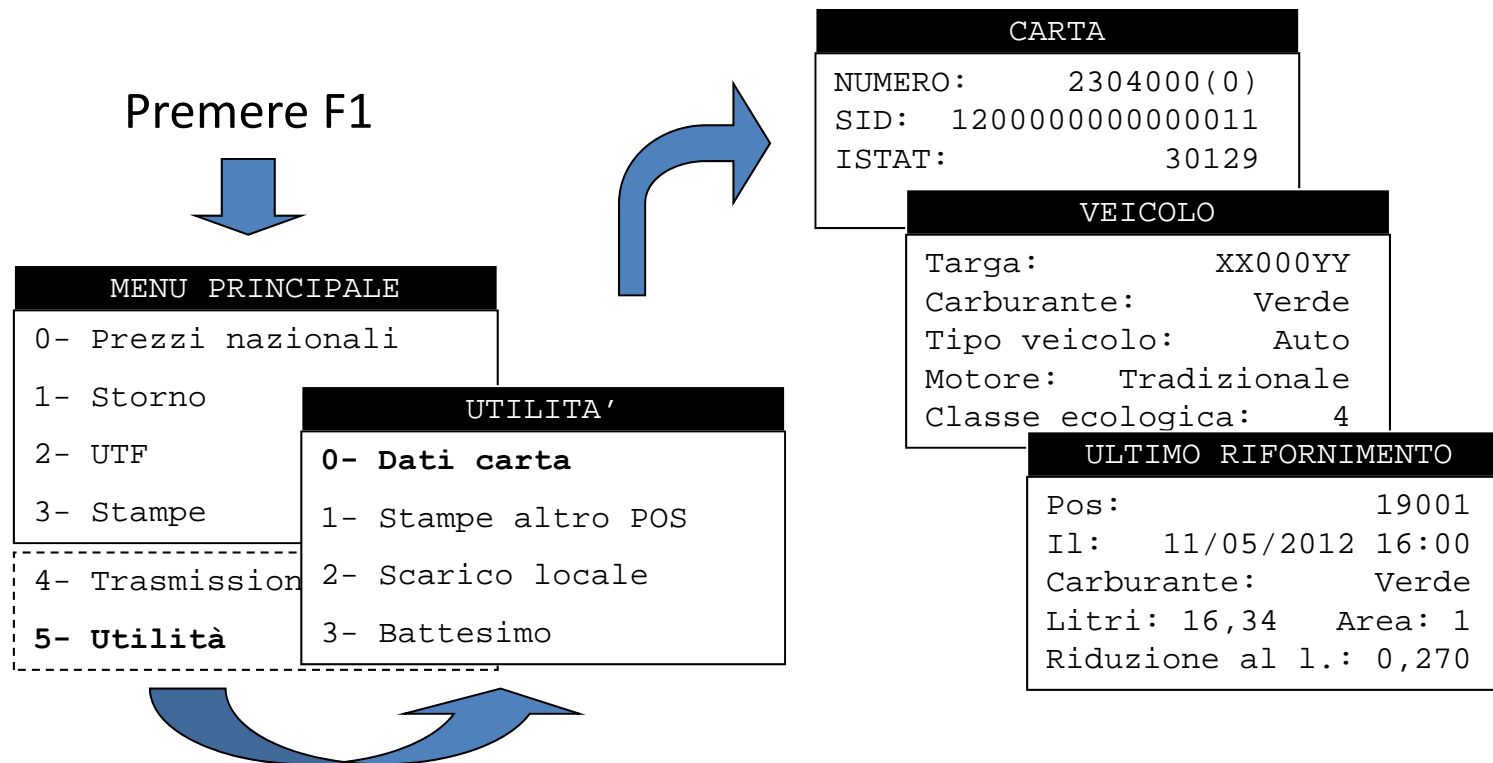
Premere F1

MENU PRINCIPALE

0- Prezzi nazionali

1- Storno

2- UTF

3- Stampe

4- Trasmission

5- Utilità

UTILITA’

0- Dati carta

1- Stampe altro POS

2- Scarico locale

3- Battesimo

CARTA

NUMERO: 2304000(0)

SID: 1200000000000011

ISTAT: 30129

VEICOLO

Targa: XX000YY

Carburante: Verde

Tipo veicolo: Auto

Motore: Tradizionale

Classe ecologica: 4

ULTIMO RIFORNIMENTO

Pos: 19001

Il: 11/05/2012 16:00

Carburante: Verde

Litri: 16,34 Area: 1

Riduzione al l.: 0,270